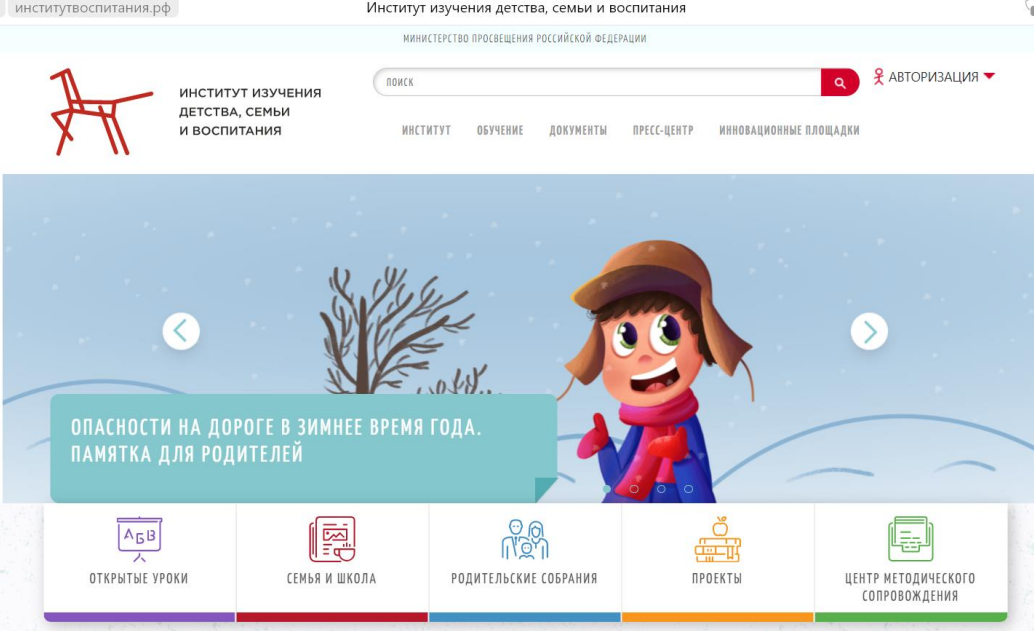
институтвоспитания.рф

Институт изучения детства, семьи и воспитания

МИНИСТЕРСТВО ПРОСВЕЩЕНИЯ РОССИЙСКОЙ ФЕДЕРАЦИИ

ИНСТИТУТ ИЗУЧЕНИЯ ДЕТСТВА, СЕМЬИ И ВОСПИТАНИЯ

ПОИСК

АВТОРИЗАЦИЯ

ИНСТИТУТ ОБУЧЕНИЕ ДОКУМЕНТЫ ПРЕСС-ЦЕНТР ИННОВАЦИОННЫЕ ПЛОЩАДКИ

ОПАСНОСТИ НА ДОРОГЕ В ЗИМНЕЕ ВРЕМЯ ГОДА. ПАМЯТКА ДЛЯ РОДИТЕЛЕЙ

АБВ

ОТКРЫТЫЕ УРОКИ

СЕМЬЯ И ШКОЛА

РОДИТЕЛЬСКИЕ СОБРАНИЯ

ПРОЕКТЫ

ЦЕНТР МЕТОДИЧЕСКОГО СОПРОВОЖДЕНИЯ